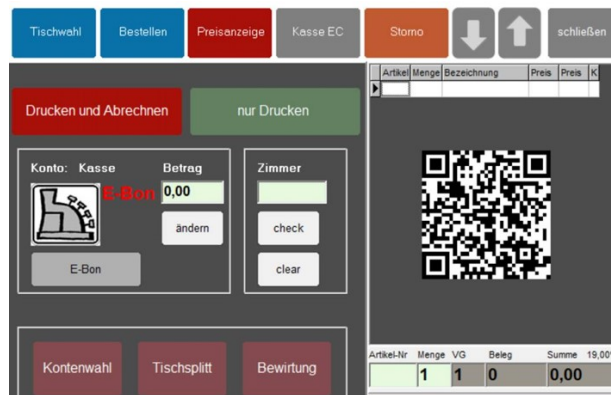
Tischwahl Bestellen Preisanzeige Kasse EC Storno schließen

Drucken und Abrechnen nur Drucken

Konto: Kasse Betrag
E-Bon 0,00
ändern
E-Bon

Zimmer
check
clear

| Artikel | Menge | Bezeichnung | Preis | Preis | K |
|---|---|---|---|---|---|
| | | | | | |

Artikel-Nr Menge VG Beleg Summe 19,00
1 1 0 0,00

Kontenwahl Tischsplitt Bewirtung